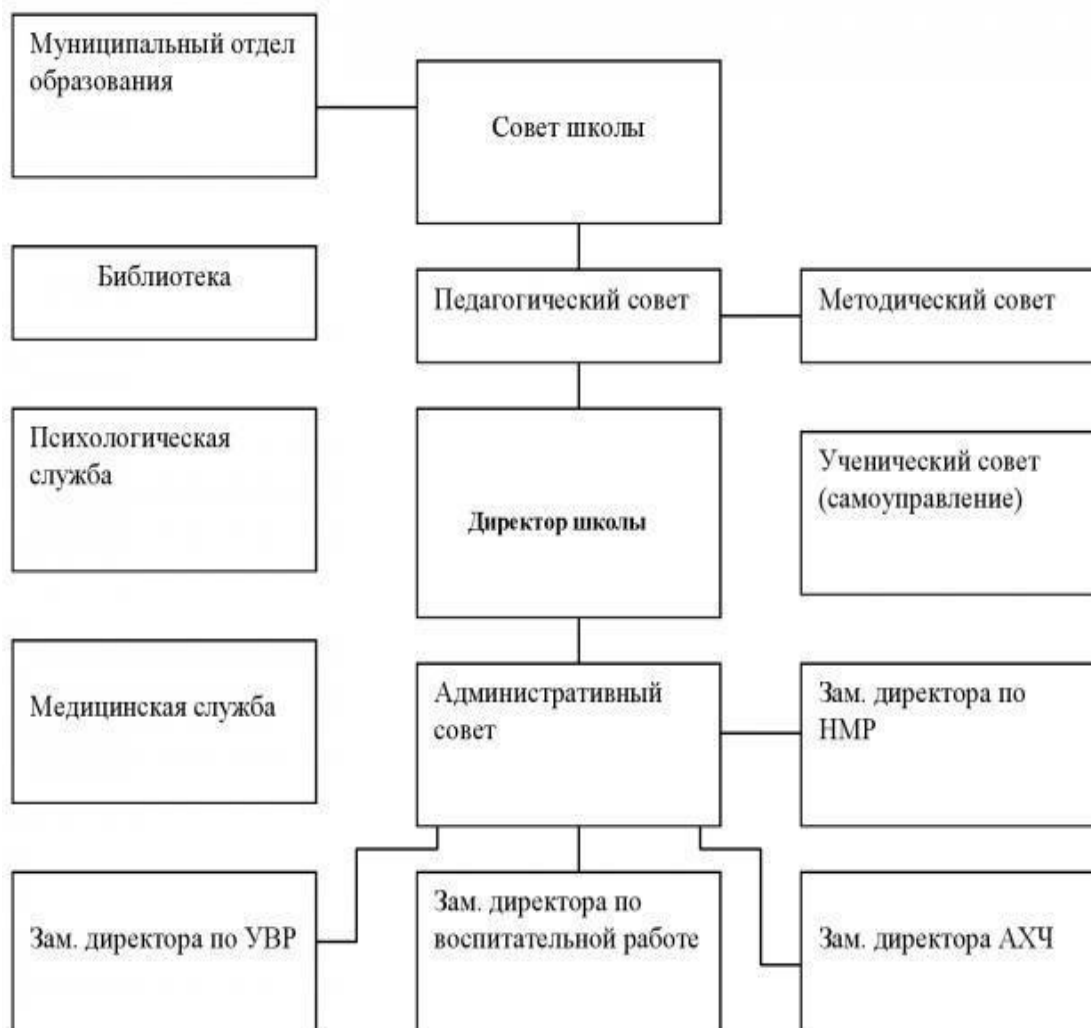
Муниципальный отдел образования

Совет школы

Библиотека

Педагогический совет

Методический совет

Психологическая служба

Директор школы

Ученический совет (самоуправление)

Медицинская служба

Административный совет

Зам. директора по НМР

Зам. директора по УВР

Зам. директора по воспитательной работе

Зам. директора АХЧ